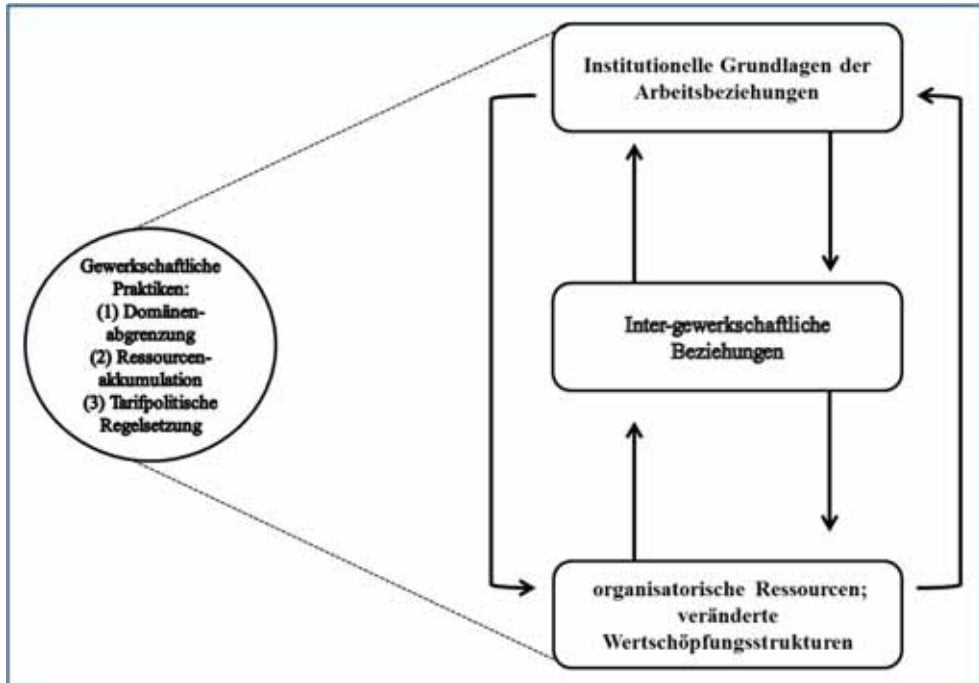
Gewerkschaftliche Praktiken:
(1) Domänenabgrenzung
(2) Ressourcenakkumulation
(3) Tarifpolitische Regelsetzung

Institutionelle Grundlagen der Arbeitsbeziehungen

Inter-gewerkschaftliche Beziehungen

organisatorische Ressourcen; veränderte Wertschöpfungsstrukturen